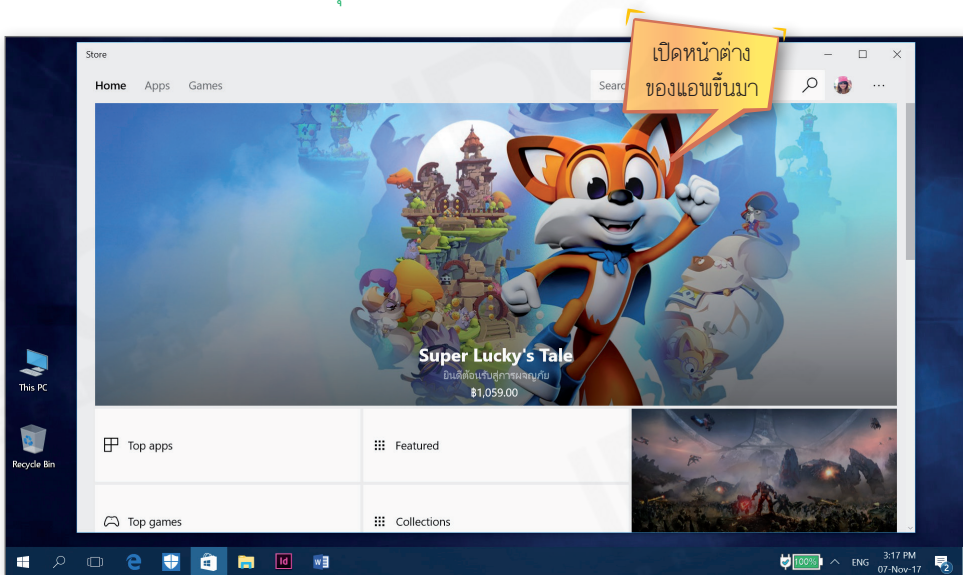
Store

Home Apps Games

Searc

เปิดหน้าต่าง ของแอพขึ้นมา

Super Lucky's Tale

ยินดีต้อนรับสู่การผจญภัย

฿1,059.00

Top apps

Featured

Top games

Collections

This PC

Recycle Bin

100%

ENG

3:17 PM

07-Nov-17

2